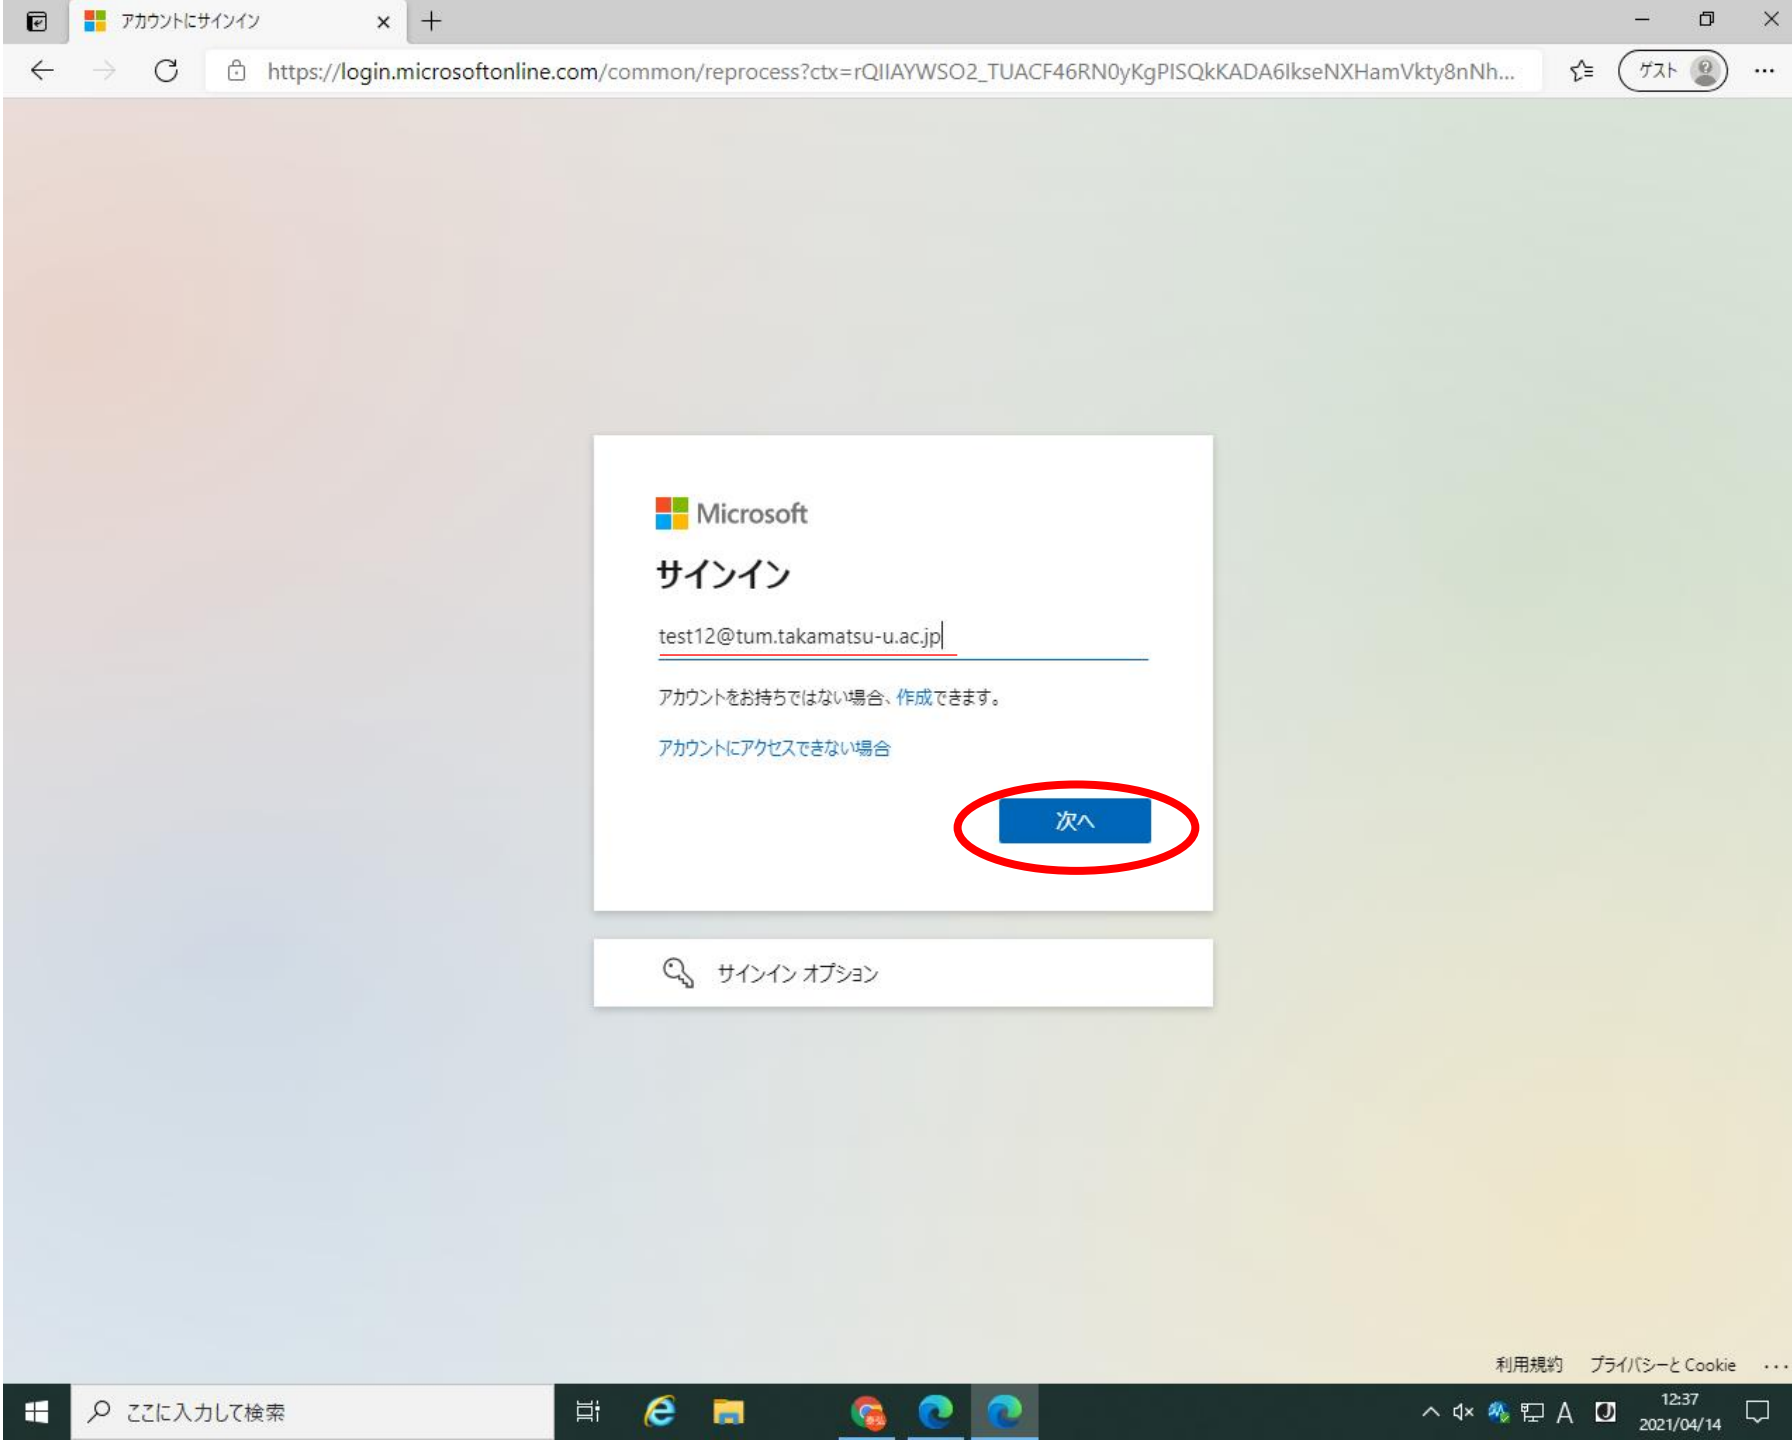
アカウントにサインイン

https://login.microsoftonline.com/common/reprocess?ctx=rQIIAYWSO2_TUACF46RN0yKgPISQkKADA6lkseNXHamVkty8nNh...

ゲスト

Microsoft

サインイン

test12@tum.takamatsu-u.ac.jp

アカウントをお持ちではない場合、作成できます。

アカウントにアクセスできない場合

次へ

サインイン オプション

利用規約 プライバシーと Cookie ...

ここに入力して検索

12:37
2021/04/14